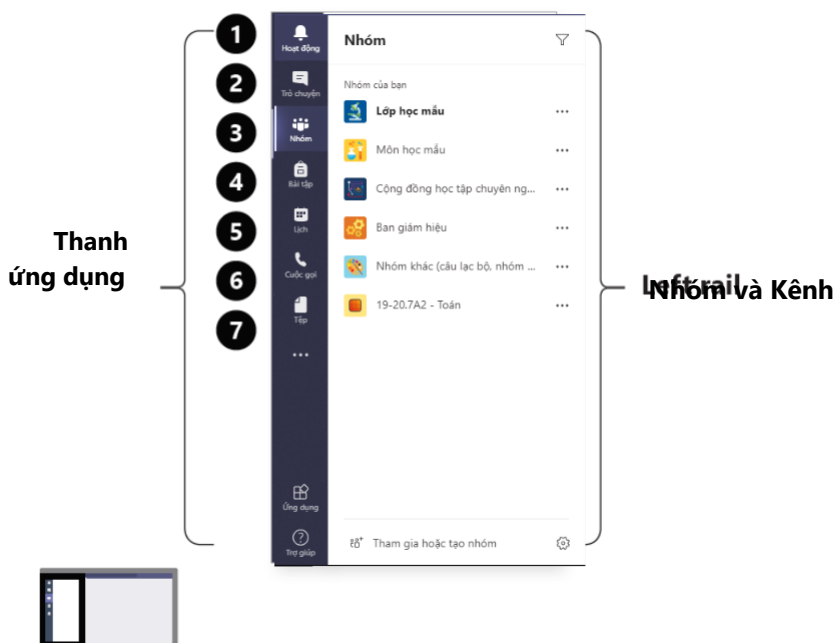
1
2
3
4
5
6
7

Hoạt động
Trò chuyện
Nhóm
Bài tập
Lịch
Cuộc gọi
Tệp
...
Ứng dụng
Trợ giúp

Nhóm

Nhóm của bạn
Lớp học mẫu ...
Môn học mẫu ...
Cộng đồng học tập chuyên ng... ...
Ban giám hiệu ...
Nhóm khác (câu lạc bộ, nhóm ... ...
19-20.7A2 - Toán ...

Tham gia hoặc tạo nhóm

Thanh ứng dụng

leftrail Nhóm và Kênh